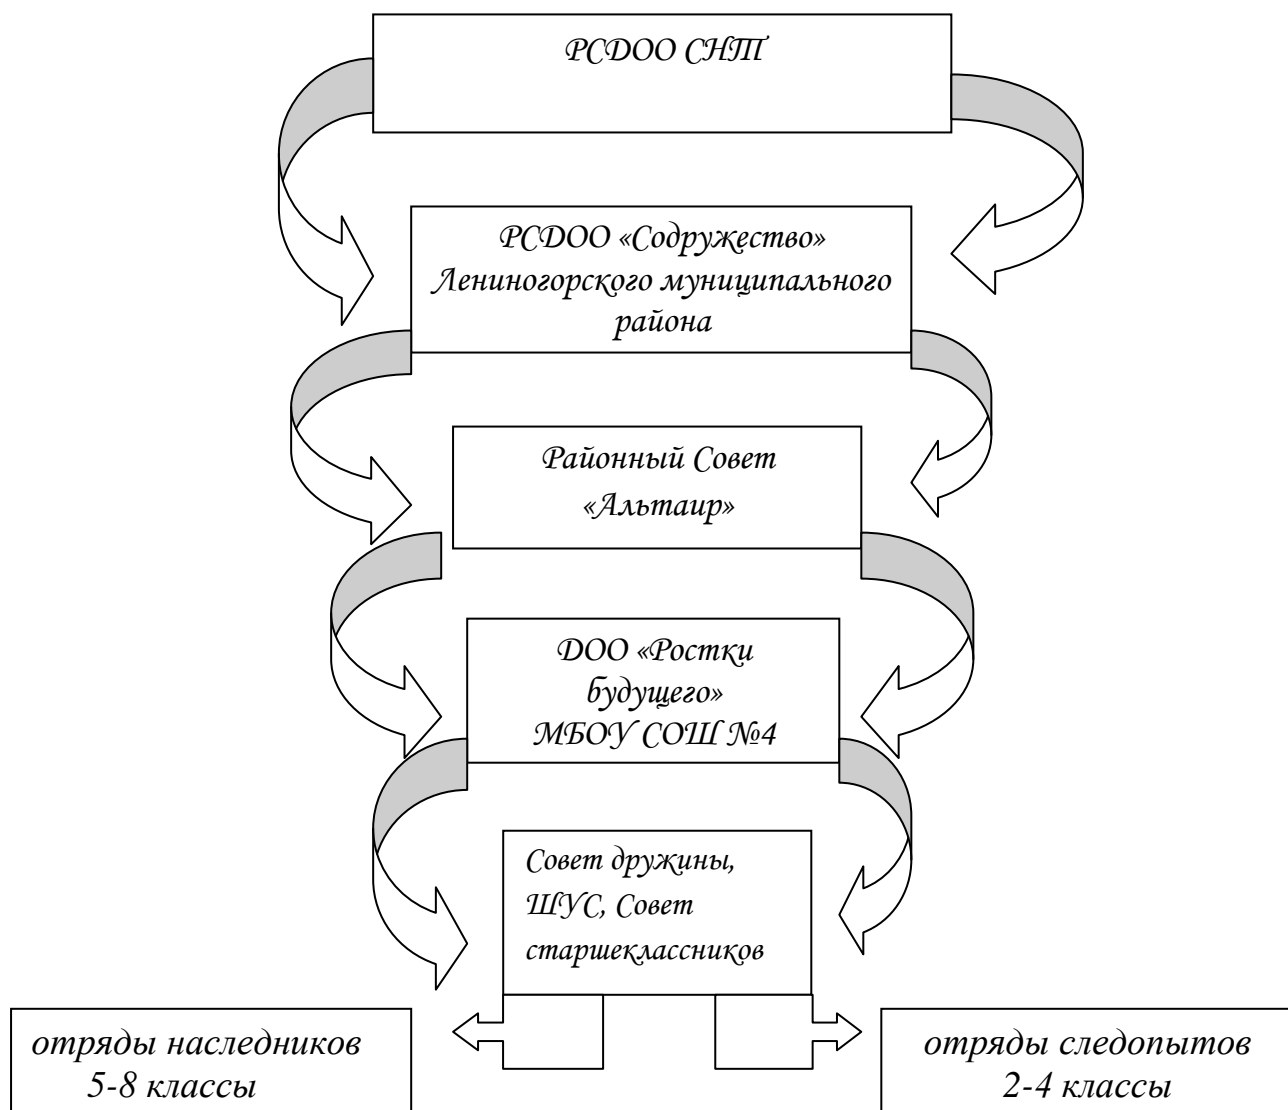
РСДОО СНТ

РСДОО «Содружество» Лениногорского муниципального района

Районный Совет «Альтаир»

ДОО «Ростки будущего» МБОУ СОШ №4

Совет дружины, ШУС, Совет старшеклассников

отряды наследников 5-8 классы

отряды следопытов 2-4 классы